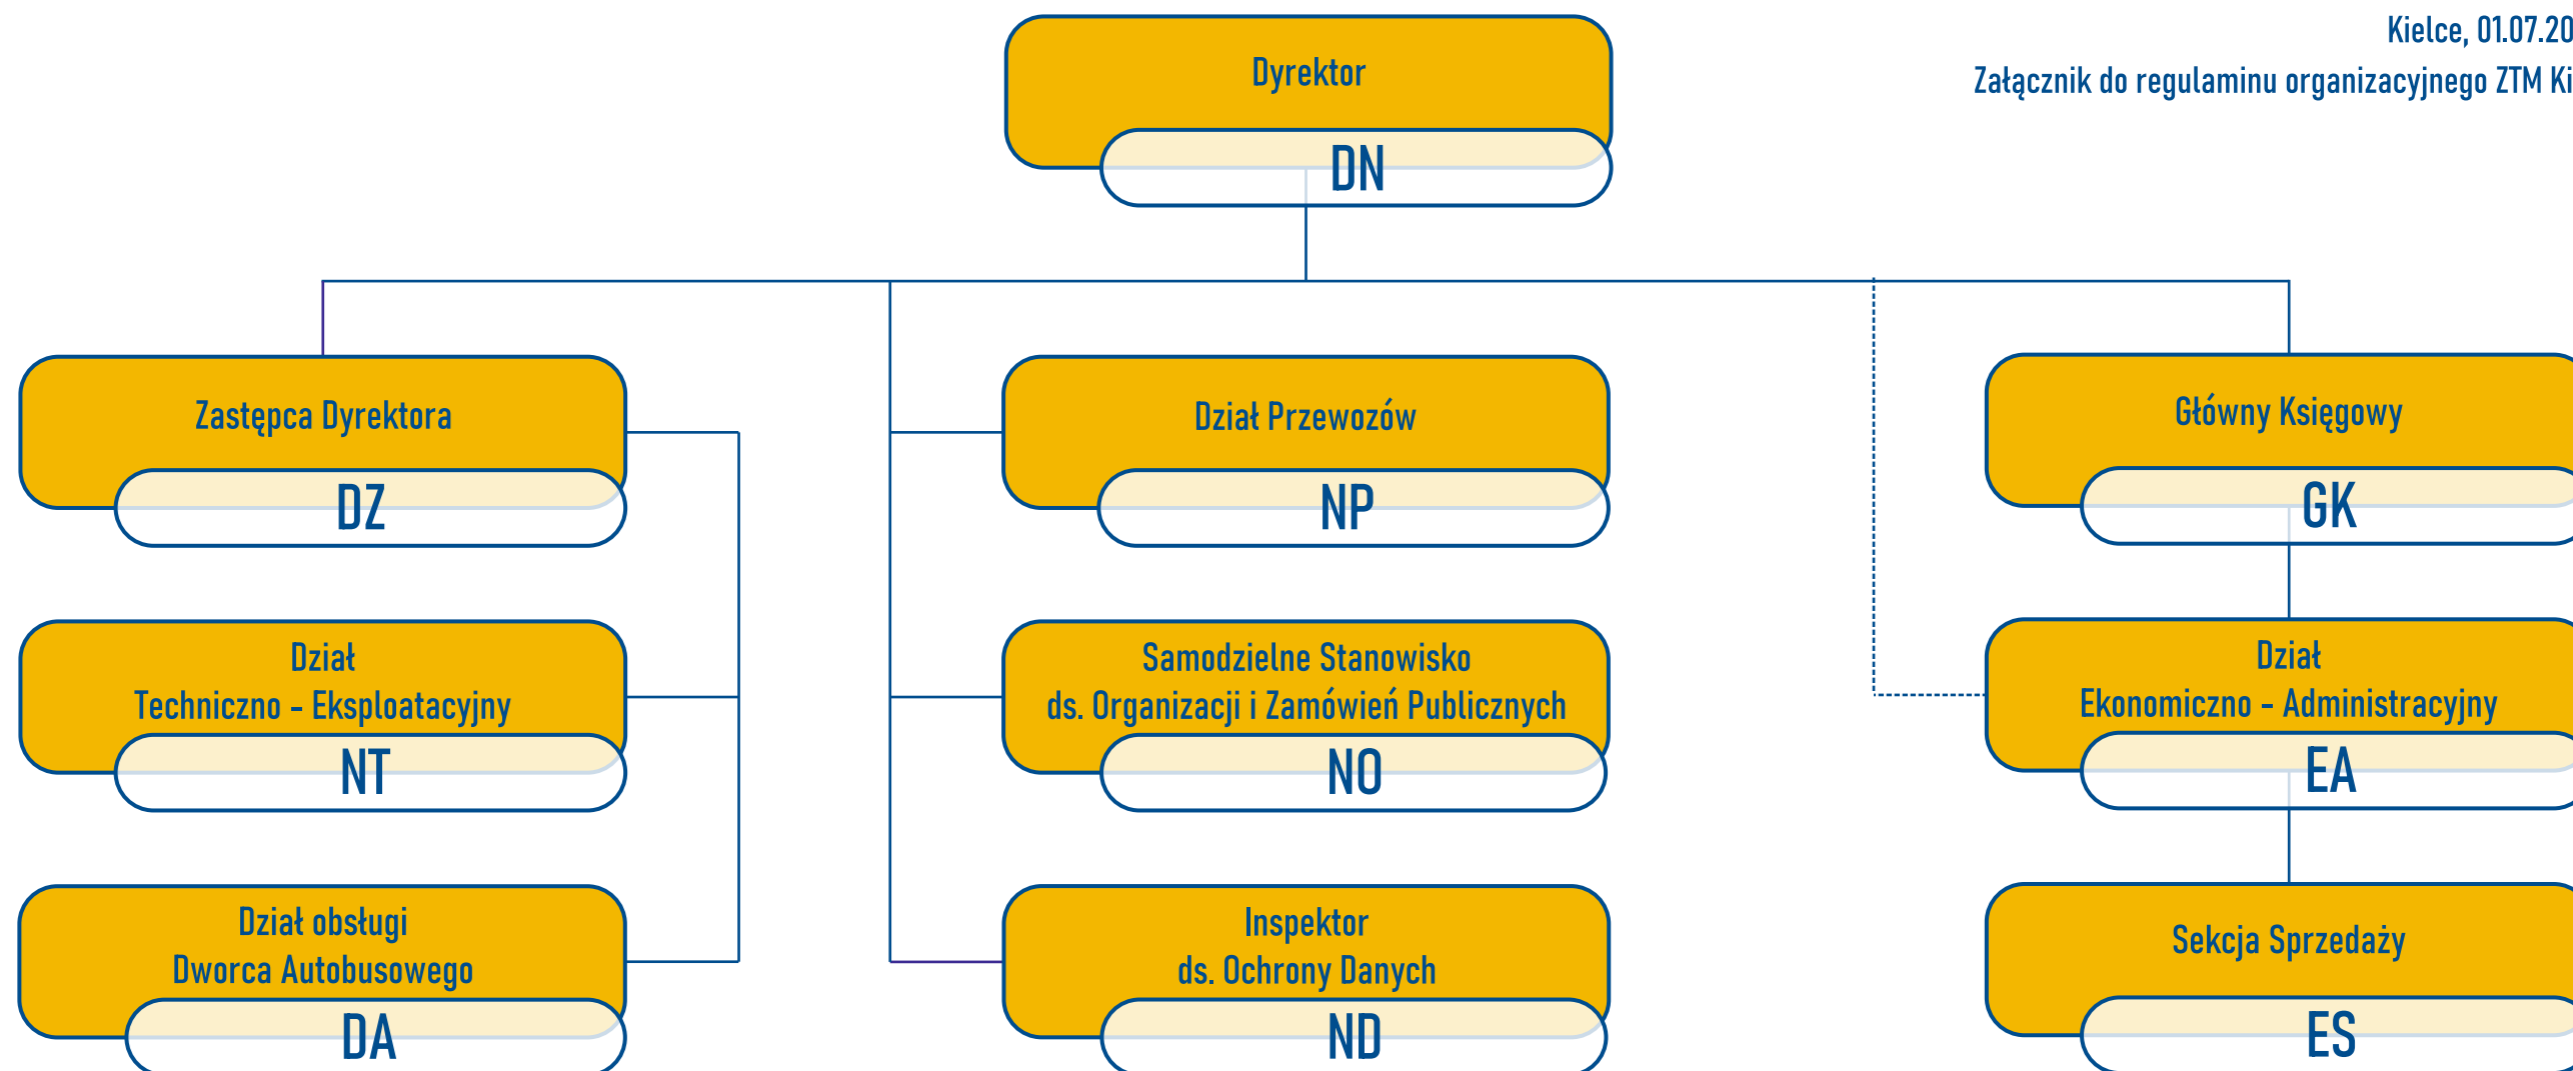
Kielce, 01.07.20
Załącznik do regulaminu organizacyjnego ZTM Ki

Dyrektor
DN

Zastępca Dyrektora
DZ

Dział Techniczno - Eksploatacyjny
NT

Dział obsługi Dworca Autobusowego
DA

Dział Przewozów
NP

Samodzielne Stanowisko ds. Organizacji i Zamówień Publicznych
NO

Inspektor ds. Ochrony Danych
ND

Główny Księgowy
GK

Dział Ekonomiczno - Administracyjny
EA

Sekcja Sprzedaży
ES